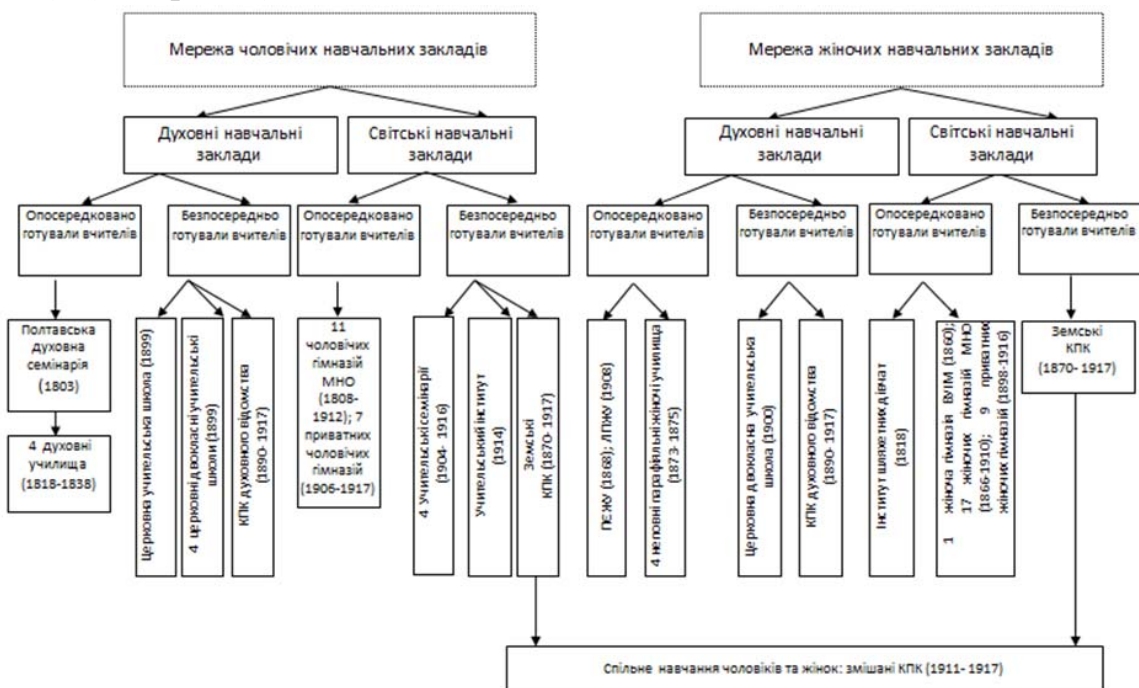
Мережа чоловічих навчальних закладів

Духовні навчальні заклади

Світські навчальні заклади

Опосередковано готували вчителів

Безпосередньо готували вчителів

Опосередковано готували вчителів

Безпосередньо готували вчителів

Полтавська духовна семінарія (1803)

4 духовні училища (1818-1838)

Церковна учительська школа (1899)

4 церковні двокласні учительські школи (1899)

КПК духовного відомства (1890- 1917)

11 чоловічих гімназій МНО (1808-1912); 7 приватних чоловічих гімназій (1906-1917)

4 учительські семінарії (1904- 1916)

Учительський інститут (1914)

Земські КПК (1870-1917)

Мережа жіночих навчальних закладів

Духовні навчальні заклади

Світські навчальні заклади

Опосередковано готували вчителів

Безпосередньо готували вчителів

Опосередковано готували вчителів

Безпосередньо готували вчителів

ПЄЖУ (1868); ЛПЖУ (1908)

4 неповні парафіяльні жіночі училища (1873-1875)

Церковна двокласна учительська школа (1900)

КПК духовного відомства (1890- 1917)

Інститут шляхетних дівчат (1818)

1 жіноча гімназія ВУІМ (1860); 17 жіночих гімназій МНО (1866-1910); 9 приватних жіночих гімназій (1898-1916)

Земські КПК (1870- 1917)

Спільне навчання чоловіків та жінок: змішані КПК (1911- 1917)